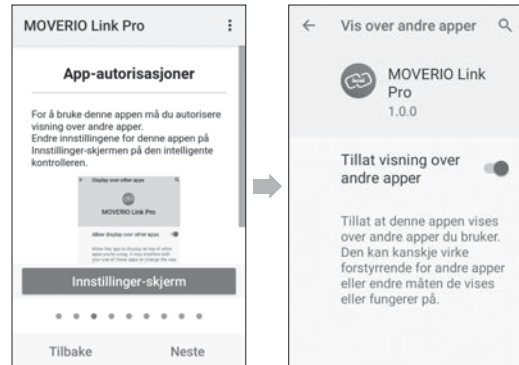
MOVERIO Link Pro

App-autorisasjoner

For å bruke denne appen må du autorisere visning over andre apper.
Endre innstillinger for denne appen på Innstillinger-skjermen på den intelligente kontrolleren.

Display over other apps

MOVERIO Link Pro

Allow display over other apps

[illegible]

Innstillinger-skjerm

Tilbake

Neste

Vis over andre apper

MOVERIO Link Pro
1.0.0

Tillat visning over andre apper

Tillat at denne appen vises over andre apper du bruker. Den kan kanskje virke forstyrrende for andre apper eller endre måten de vises eller fungerer på.